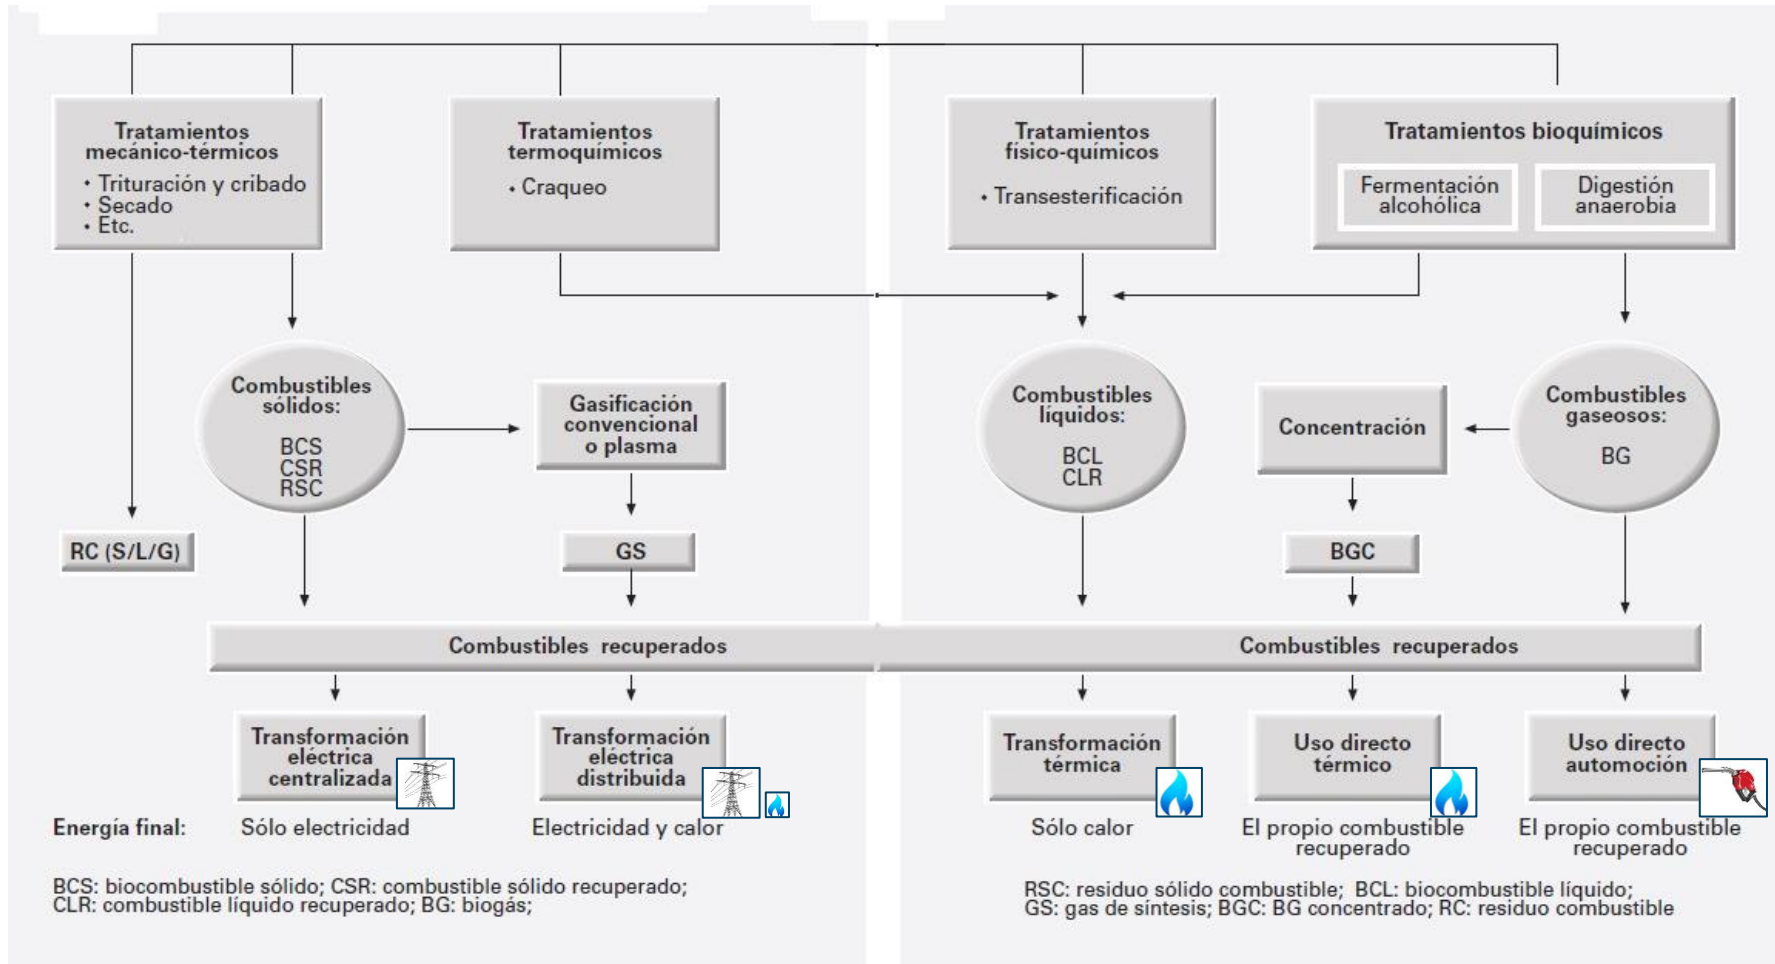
Tratamientos mecánico-térmicos
• Trituración y cribado
• Secado
• Etc.

Tratamientos termoquímicos
• Craqueo

Tratamientos físico-químicos
• Transesterificación

Tratamientos bioquímicos
Fermentación alcohólica
Digestión anaerobia

Combustibles sólidos:
BCS
CSR
RSC

Gasificación convencional o plasma

Combustibles líquidos:
BCL
CLR

Concentración

Combustibles gaseosos:
BG

RC (S/L/G)

GS

BGC

Combustibles recuperados

Combustibles recuperados

Transformación eléctrica centralizada

Transformación eléctrica distribuida

Transformación térmica

Uso directo térmico

Uso directo automoción

Energía final: Sólo electricidad

Electricidad y calor

Sólo calor

El propio combustible recuperado

El propio combustible recuperado

BCS: biocombustible sólido; CSR: combustible sólido recuperado; CLR: combustible líquido recuperado; BG: biogás;

RSC: residuo sólido combustible; BCL: biocombustible líquido; GS: gas de síntesis; BGC: BG concentrado; RC: residuo combustible